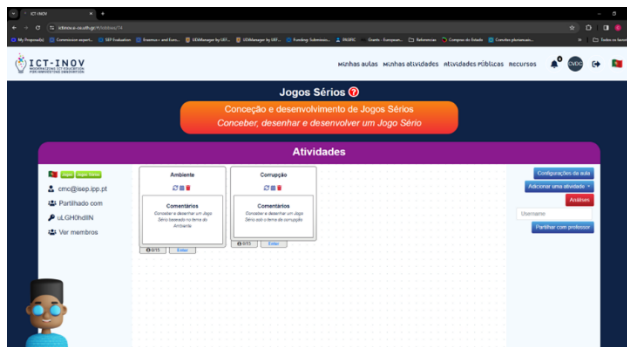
ICT-INOV

Minhas aulas Minhas atividades Atividades públicas Recursos

Jogos Sérios ?

Conceção e desenvolvimento de Jogos Sérios
Conceber, desenhar e desenvolver um Jogo Sério

Atividades

cmc@isep.ipp.pt
Partilhado com
uLGHXhdIN
Ver membros

Ambiente
Comentários
Conceber e desenhar um Jogo Sério baseado no tema do Ambiente

Corrupção
Comentários
Conceber e desenhar um Jogo Sério sob o tema da corrupção

Configurações da aula
Adicionar uma atividade
Análises
Username
Partilhar com professor